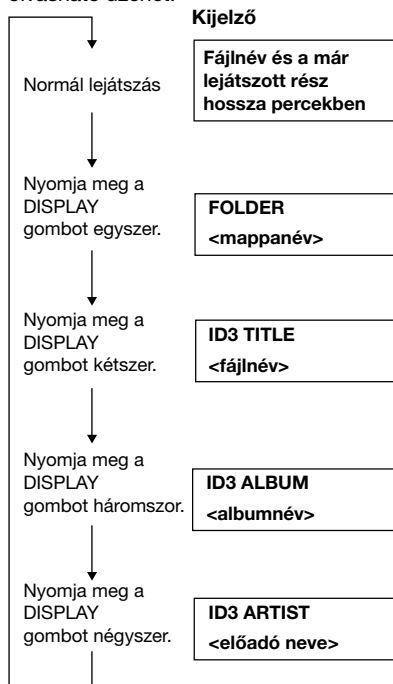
olvasható üzenet.

Kijelző

Normál lejátszás

Fájlnév és a már lejátszott rész hossza percekben

Nyomja meg a DISPLAY gombot egyszer.

FOLDER
<mappanév>

Nyomja meg a DISPLAY gombot kétszer.

ID3 TITLE
<fájlnév>

Nyomja meg a DISPLAY gombot háromszor.

ID3 ALBUM
<albumnév>

Nyomja meg a DISPLAY gombot négyszer.

ID3 ARTIST
<előadó neve>